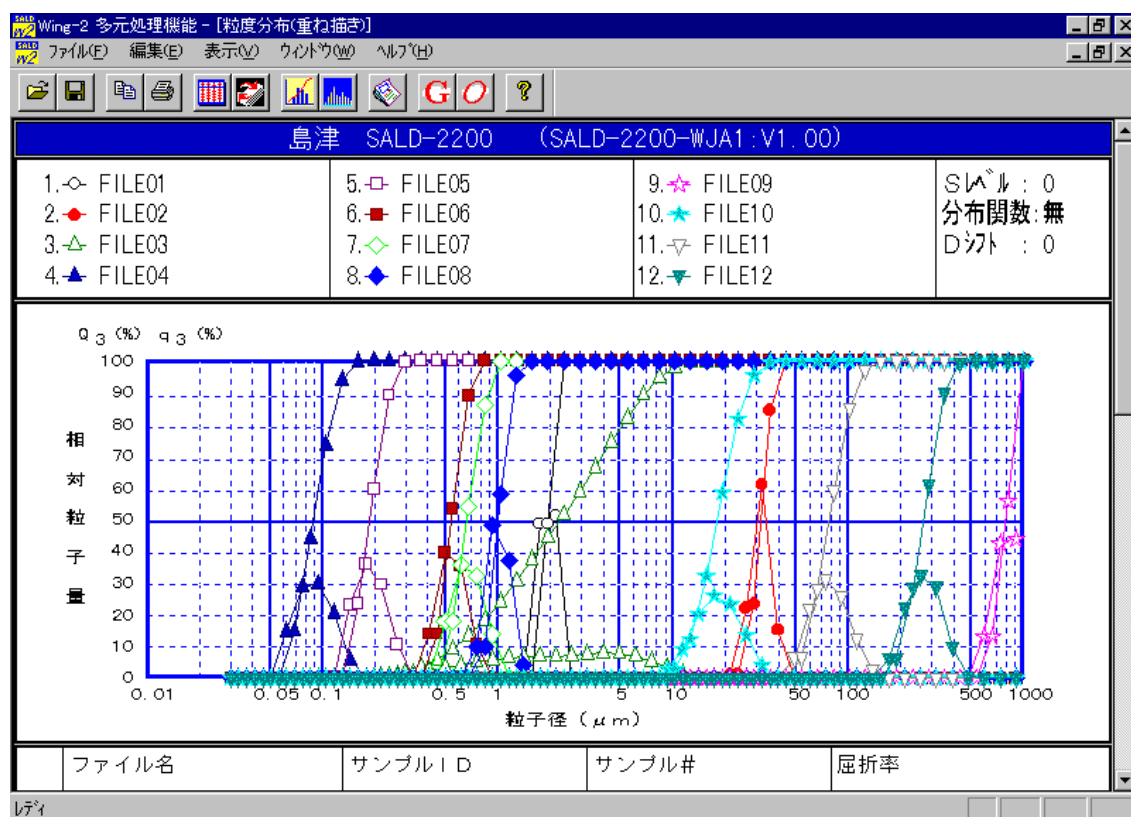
Wing-2 多元処理機能 - [粒度分布(重ね描き)]

ファイル(F) 編集(E) 表示(V) ウィンドウ(W) ヘルプ(H)

G O ?

島津 SALD-2200 (SALD-2200-WJA1:V1.00)

1. FILE01
2. FILE02
3. FILE03
4. FILE04
5. FILE05
6. FILE06
7. FILE07
8. FILE08
9. FILE09
10. FILE10
11. FILE11
12. FILE12

Sレベル : 0
分布関数:無
Dシフト : 0

$Q_3$ (%) $q_3$ (%)

100
90
80
70
60
50
40
30
20
10
0

相対粒子量

0.01 0.05 0.1 0.5 1 5 10 50 100 500 1000

粒子径 (μm)

| | ファイル名 | サンプルID | サンプル# | 屈折率 |
|---|---|---|---|---|

レディ